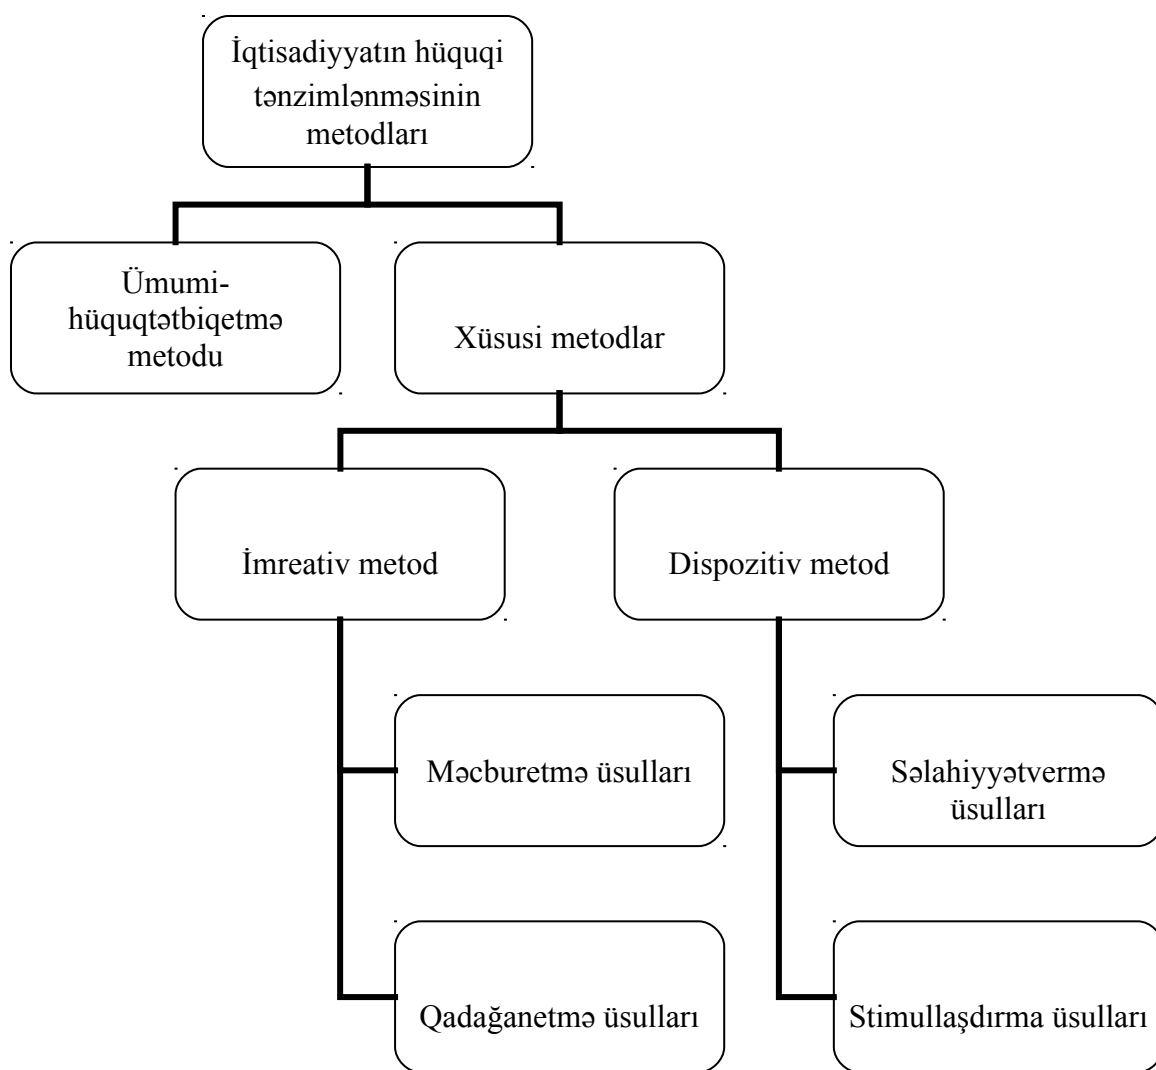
İqtisadiyyatın hüquqi tənzimlənməsinin metodları

Ümumi-hüquqtətbiqetmə metodu

Xüsusi metodlar

İmreativ metod

Dispozitiv metod

Məcburetmə üsulları

Qadağanetmə üsulları

Səlahiyyətvermə üsulları

Stimullaşdırma üsulları